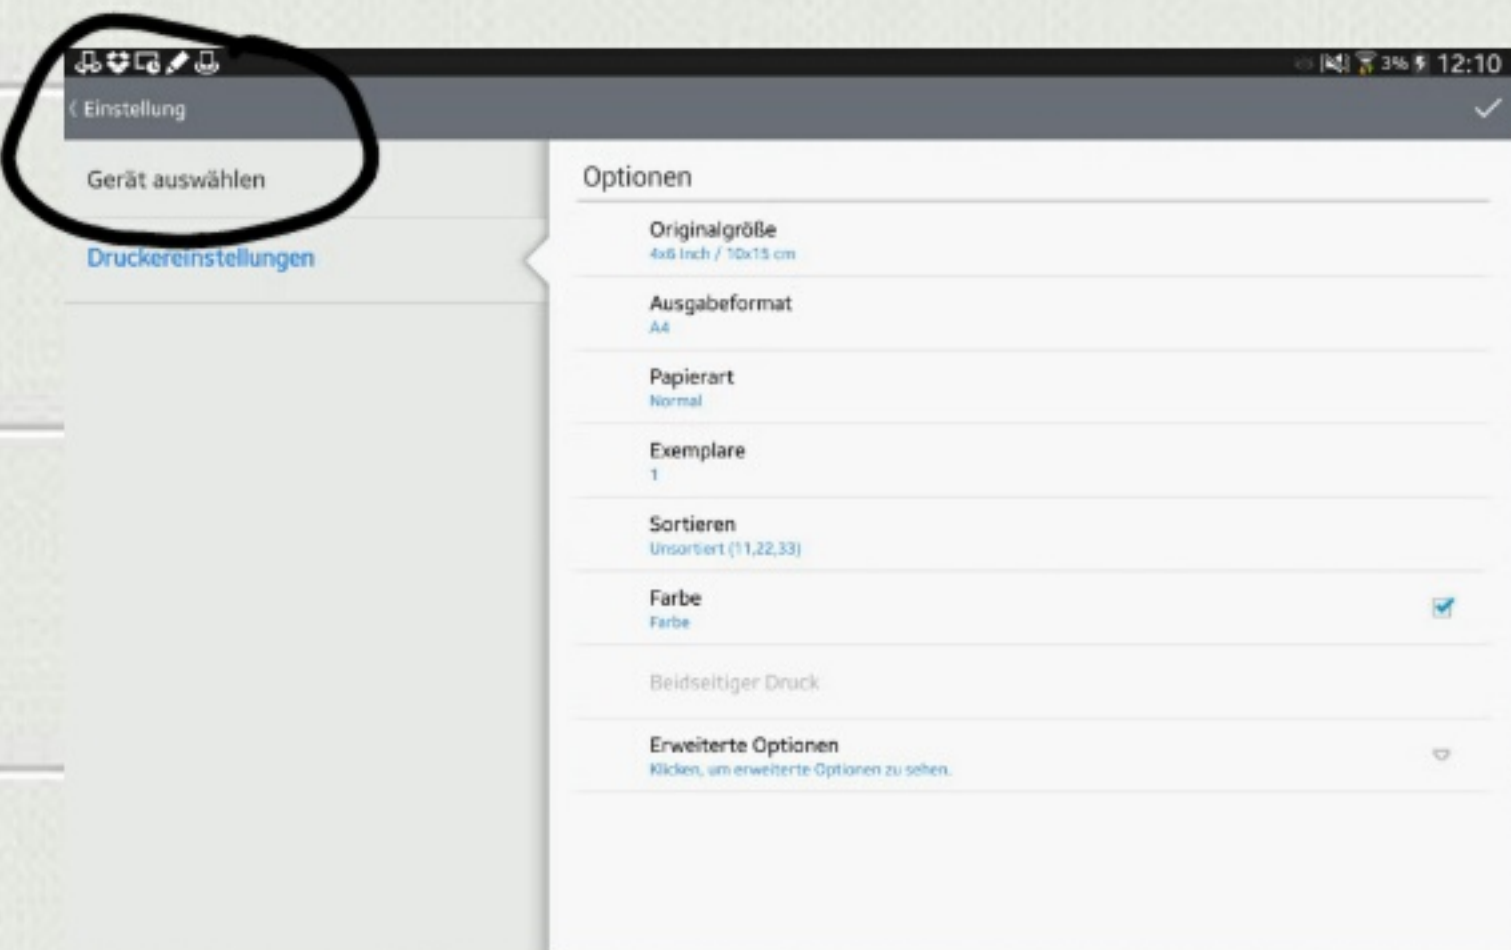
3% 12:10

Einstellung

Gerät auswählen

Druckereinstellungen

Optionen

Originalgröße
4x6 Inch / 10x15 cm

Ausgabeformat
A4

Papierart
Normal

Exemplare
1

Sortieren
Unsortiert (11,22,33)

Farbe
Farbe

Beidseitiger Druck

Erweiterte Optionen
Klicken, um erweiterte Optionen zu sehen.